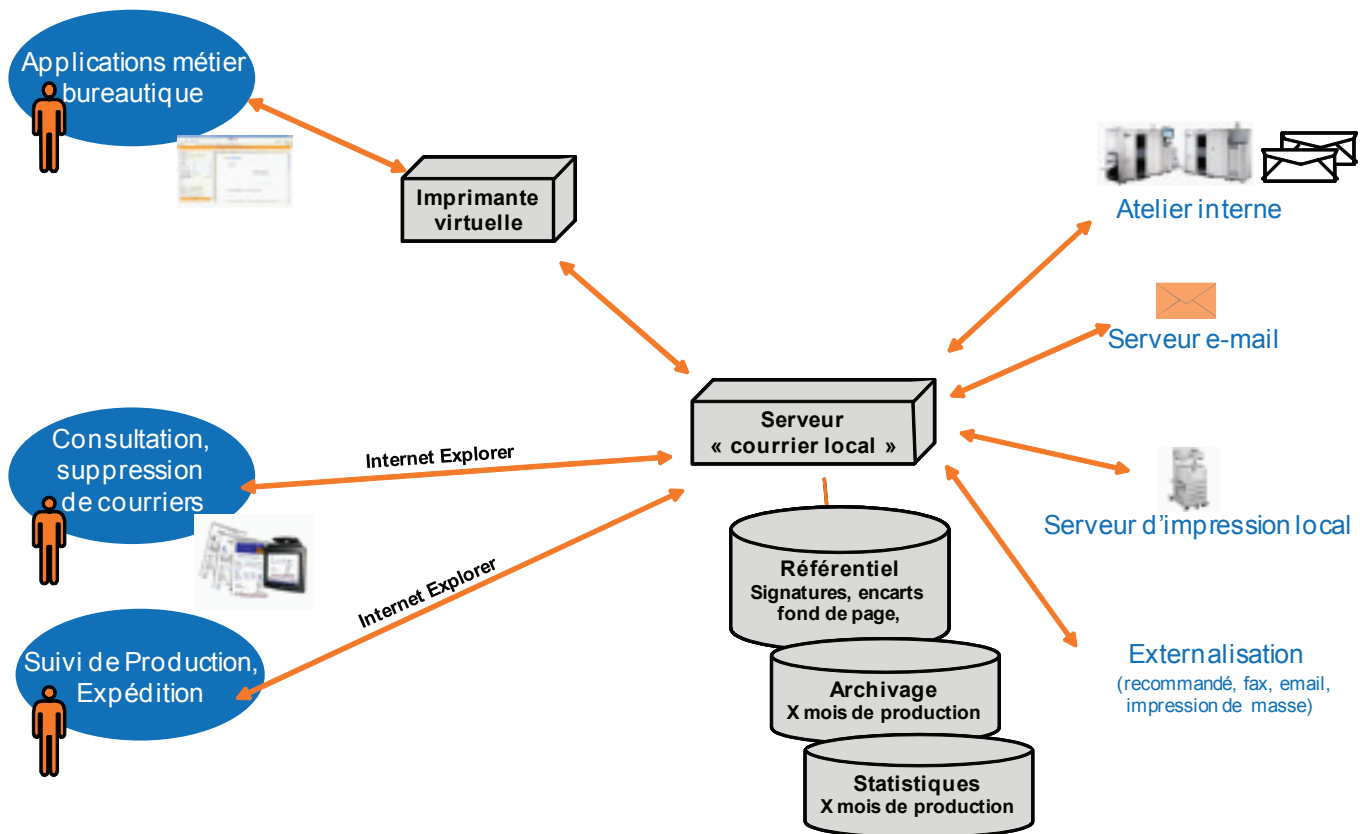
Applications métier bureautique

Imprimante virtuelle

Atelier interne

Serveur e-mail

Serveur « courrier local »

Consultation, suppression de courriers

Internet Explorer

Internet Explorer

Serveur d'impression local

Référentiel
Signatures, encarts fond de page,

Suivi de Production, Expédition

Externalisation
(recommandé, fax, email, impression de masse)

Archivage
X mois de production

Statistiques
X mois de production